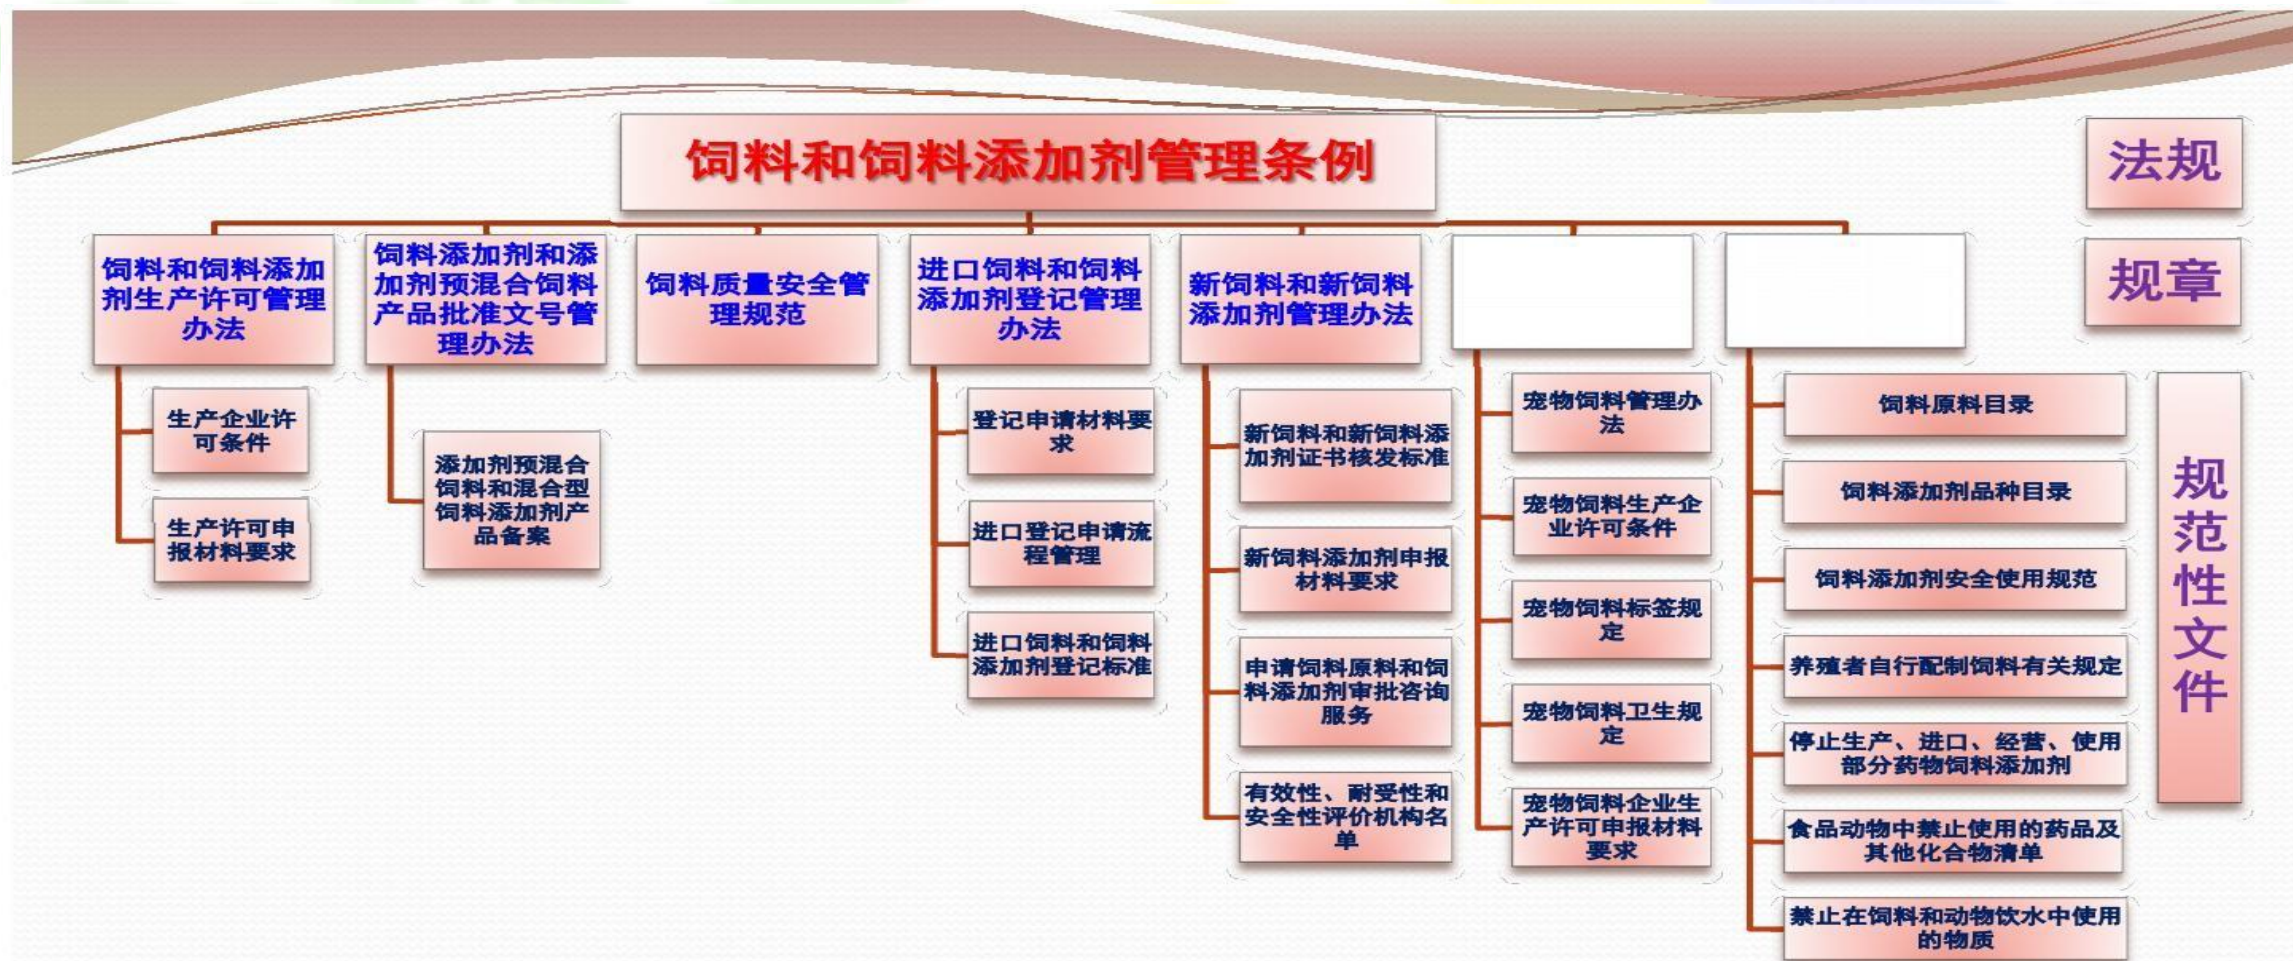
饲料和饲料添加剂管理条例

法规

规章

饲料和饲料添加剂生产许可管理办法

生产企业许可条件

生产许可申报材料要求

饲料添加剂和添加剂预混合饲料产品批准文号管理办法

添加剂预混合饲料和混合型饲料添加剂产品备案

饲料质量安全管理规范

进口饲料和饲料添加剂登记管理办法

登记申请材料要求

进口登记申请流程管理

进口饲料和饲料添加剂登记标准

新饲料和新饲料添加剂管理办法

新饲料和新饲料添加剂证书核发标准

新饲料添加剂申报材料要求

申请饲料原料和饲料添加剂审批咨询服务

有效性、耐受性和安全性评价机构名单

宠物饲料管理办法

宠物饲料生产企业许可条件

宠物饲料标签规定

宠物饲料卫生规定

宠物饲料企业生产许可申报材料要求

饲料原料目录

饲料添加剂品种目录

饲料添加剂安全使用规范

养殖者自行配制饲料有关规定

停止生产、进口、经营、使用部分药物饲料添加剂

食品动物中禁止使用的药品及其他化合物清单

禁止在饲料和动物饮水中使用的物质

规范性文件